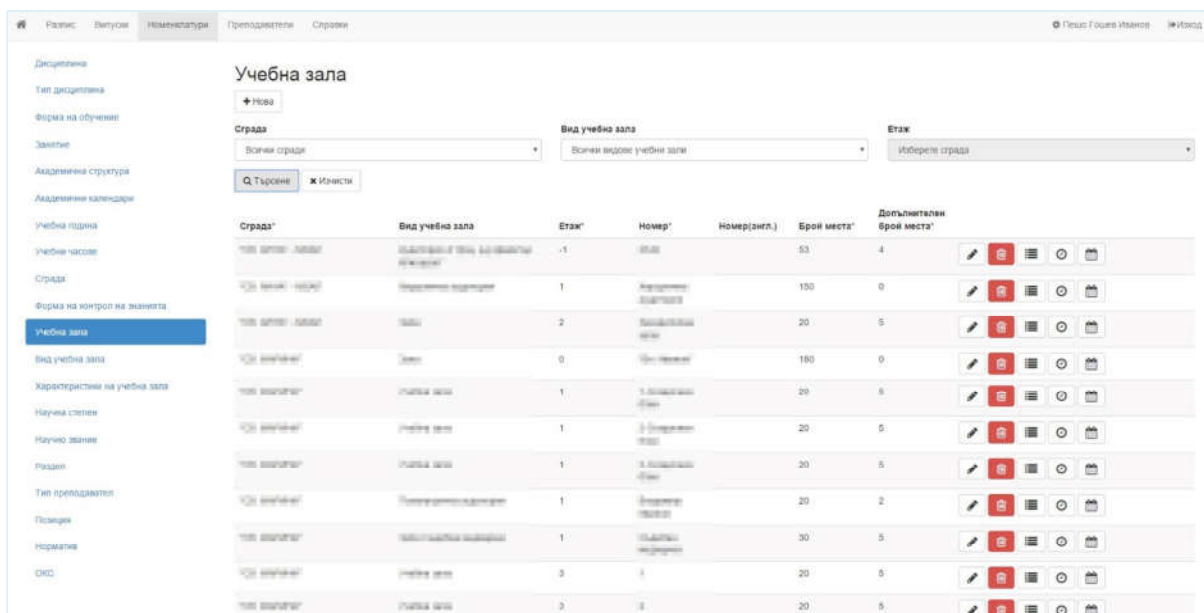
Разпис Випуски Номенклатури Преподаватели Справки

Пешо Гошев Иванов Изход

Дисциплина
Тип дисциплина
Форма на обучение
Занятие
Академична структура
Академични календари
Учебна година
Учебни часове
Сграда
Форма на контрол на знанията
Учебна зала
Вид учебна зала
Характеристики на учебна зала
Научна степен
Научно звание
Раздел
Тип преподавател
Позиция
Норматив
ОКС

Учебна зала

+ Нова

Сграда
Всички сгради

Вид учебна зала
Всички видове учебни зали

Етаж
Изберете сграда

Търсене
Изчисти

| Сграда* | Вид учебна зала | Етаж* | Номер* | Номер(англ.) | Брой места* | Допълнителен брой места* |
|---|---|---|---|---|---|---|
| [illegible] | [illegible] | -1 | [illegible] | | 53 | 4 |
| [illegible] | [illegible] | 1 | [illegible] | | 150 | 0 |
| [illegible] | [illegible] | 2 | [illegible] | | 20 | 5 |
| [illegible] | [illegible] | 0 | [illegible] | | 180 | 0 |
| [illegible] | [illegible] | 1 | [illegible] | | 20 | 5 |
| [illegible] | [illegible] | 1 | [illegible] | | 20 | 5 |
| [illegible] | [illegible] | 1 | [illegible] | | 20 | 5 |
| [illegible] | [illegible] | 1 | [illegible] | | 20 | 2 |
| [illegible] | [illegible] | 1 | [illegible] | | 30 | 5 |
| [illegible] | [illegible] | 3 | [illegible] | | 20 | 5 |
| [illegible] | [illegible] | 3 | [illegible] | | 20 | 5 |